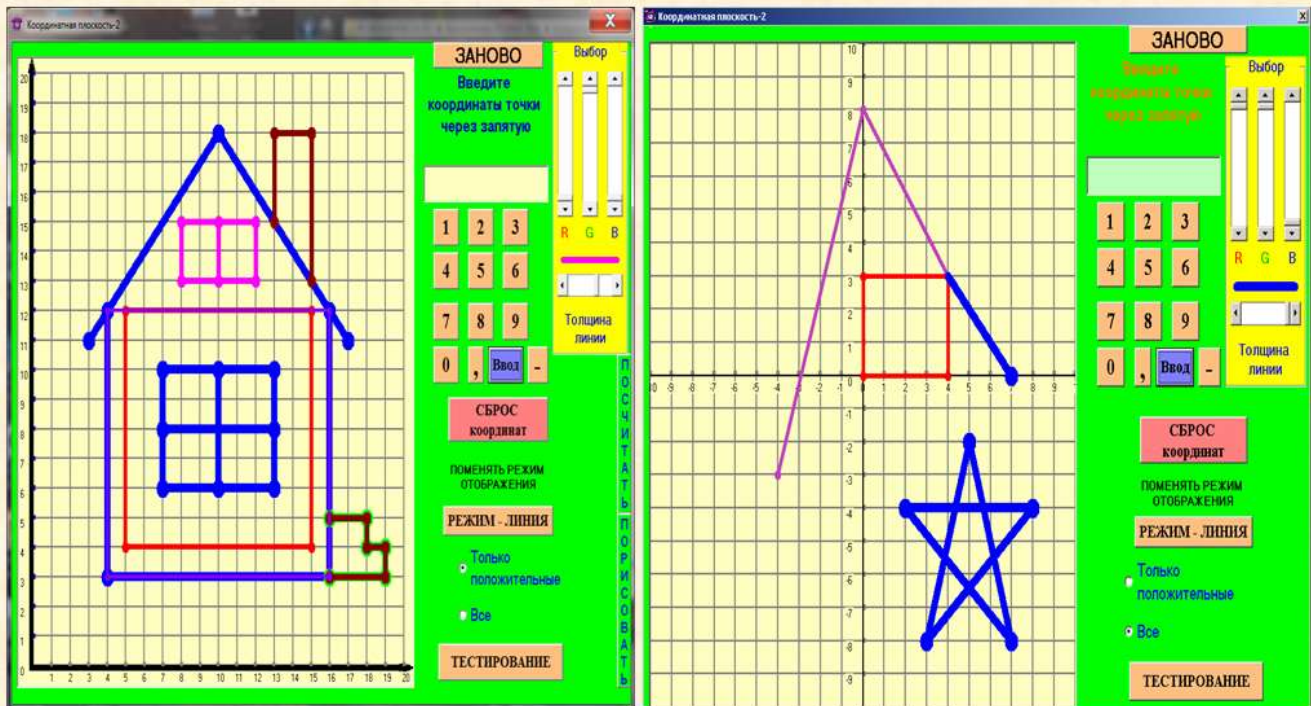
Координатная плоскость-2

X

20
19
18
17
16
15
14
13
12
11
10
9
8
7
6
5
4
3
2
1

1 2 3 4 5 6 7 8 9 10 11 12 13 14 15 16 17 18 19 20

ЗАНОВО

Введите координаты точки через запятую

Выбор

R G B

Толщина линии

1 2 3
4 5 6
7 8 9
0 , Ввод -

ПОСЧИТАТЬ ПОРИСОВАТЬ

СБРОС координат

ПОМЕНЯТЬ РЕЖИМ ОТОБРАЖЕНИЯ

РЕЖИМ - ЛИНИЯ

Только положительные

Все

ТЕСТИРОВАНИЕ

Координатная плоскость-2

10
9
8
7
6
5
4
3
2
1
0
-1
-2
-3
-4
-5
-6
-7
-8
-9

-10 -9 -8 -7 -6 -5 -4 -3 -2 -1 0 1 2 3 4 5 6 7 8 9

ЗАНОВО

Введите координаты точки через запятую

Выбор

R G B

Толщина линии

1 2 3
4 5 6
7 8 9
0 , Ввод -

СБРОС координат

ПОМЕНЯТЬ РЕЖИМ ОТОБРАЖЕНИЯ

РЕЖИМ - ЛИНИЯ

Только положительные

Все

ТЕСТИРОВАНИЕ